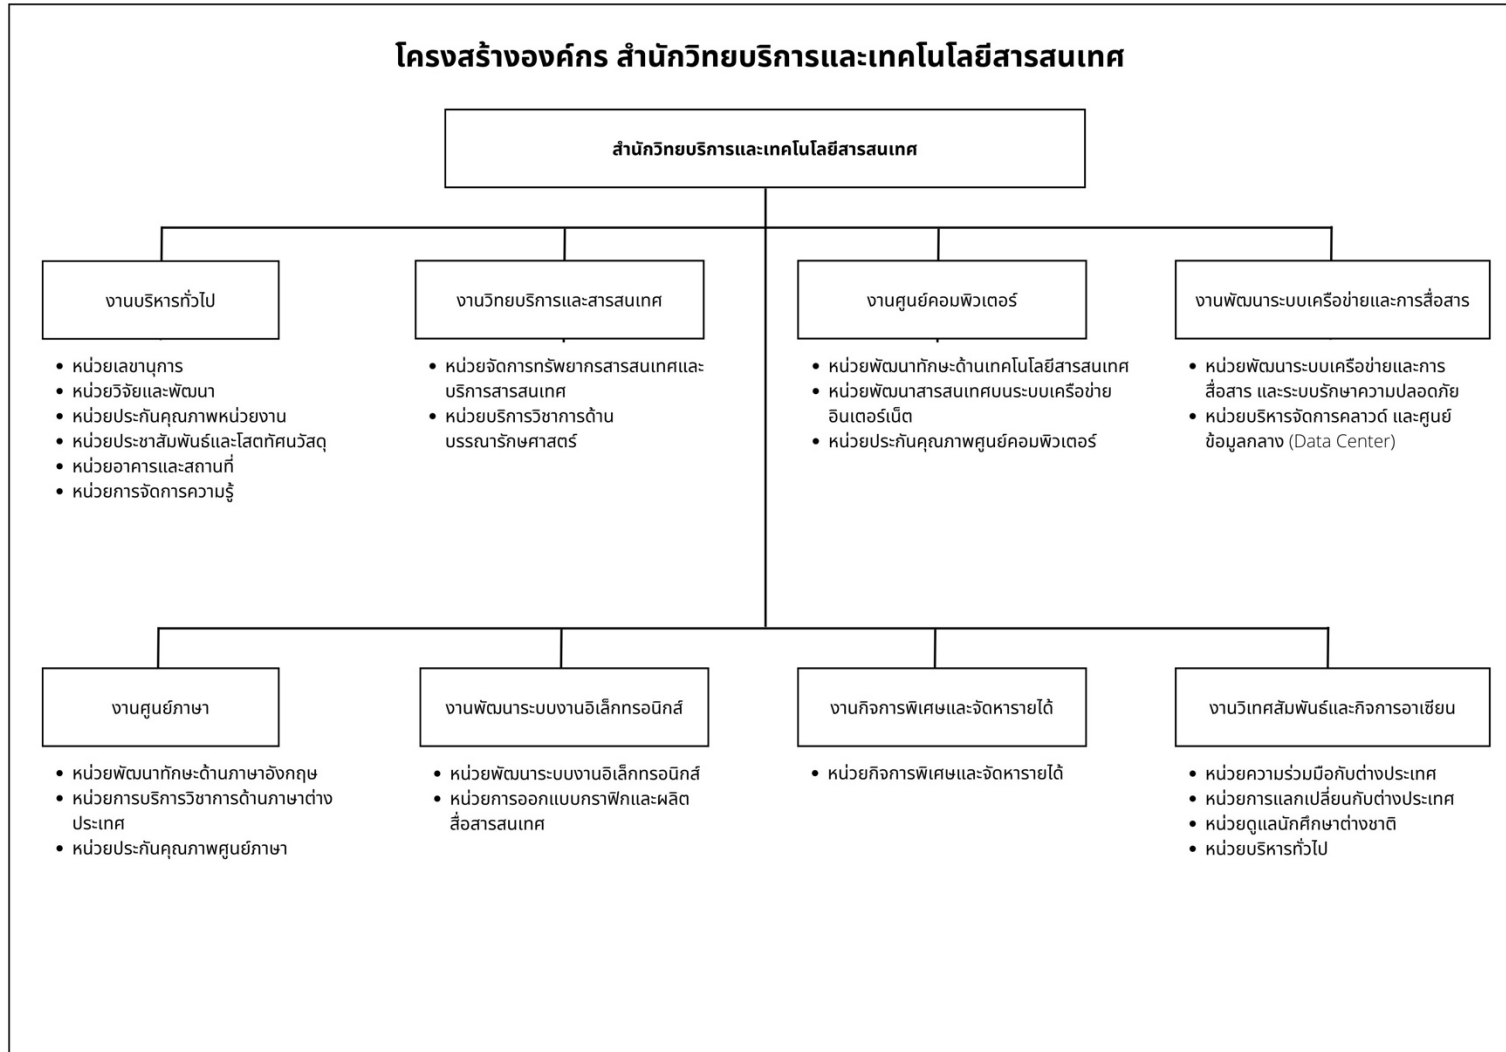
โครงสร้างองค์กร สำนักวิทยบริการและเทคโนโลยีสารสนเทศ

สำนักวิทยบริการและเทคโนโลยีสารสนเทศ

งานบริหารทั่วไป

- หน่วยเลขานุการ
- หน่วยวิจัยและพัฒนา
- หน่วยประกันคุณภาพหน่วยงาน
- หน่วยประชาสัมพันธ์และโสตทัศนวัสดุ
- หน่วยอาคารและสถานที่
- หน่วยการจัดการความรู้

งานวิทยบริการและสารสนเทศ

- หน่วยจัดการทรัพยากรสารสนเทศและบริการสารสนเทศ
- หน่วยบริการวิชาการด้านบรรณารักษศาสตร์

งานศูนย์คอมพิวเตอร์

- หน่วยพัฒนาทักษะด้านเทคโนโลยีสารสนเทศ
- หน่วยพัฒนาสารสนเทศบนระบบเครือข่ายอินเตอร์เน็ต
- หน่วยประกันคุณภาพศูนย์คอมพิวเตอร์

งานพัฒนาระบบเครือข่ายและการสื่อสาร

- หน่วยพัฒนาระบบเครือข่ายและการสื่อสาร และระบบรักษาความปลอดภัย
- หน่วยบริหารจัดการคลาวด์ และศูนย์ข้อมูลกลาง (Data Center)

งานศูนย์ภาษา

- หน่วยพัฒนาทักษะด้านภาษาอังกฤษ
- หน่วยการบริการวิชาการด้านภาษาต่างประเทศ
- หน่วยประกันคุณภาพศูนย์ภาษา

งานพัฒนาระบบงานอิเล็กทรอนิกส์

- หน่วยพัฒนาระบบงานอิเล็กทรอนิกส์
- หน่วยการออกแบบกราฟิกและผลิตสื่อสารสนเทศ

งานกิจการพิเศษและจัดหารายได้

- หน่วยกิจการพิเศษและจัดหารายได้

งานวิเทศสัมพันธ์และกิจการอาเซียน

- หน่วยความร่วมมือกับต่างประเทศ
- หน่วยการแลกเปลี่ยนกับต่างประเทศ
- หน่วยดูแลนักศึกษาต่างชาติ
- หน่วยบริหารทั่วไป